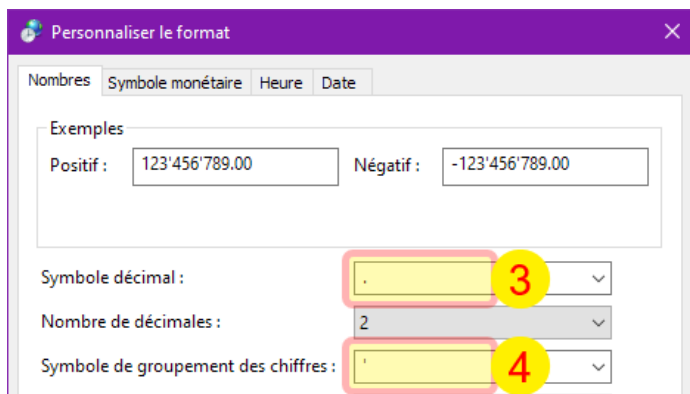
Personnaliser le format

Nombres | Symbole monétaire | Heure | Date

Exemples

Positif : 123'456'789.00

Négatif : -123'456'789.00

Symbole décimal : .

3

Nombre de décimales : 2

Symbole de groupement des chiffres : '

4